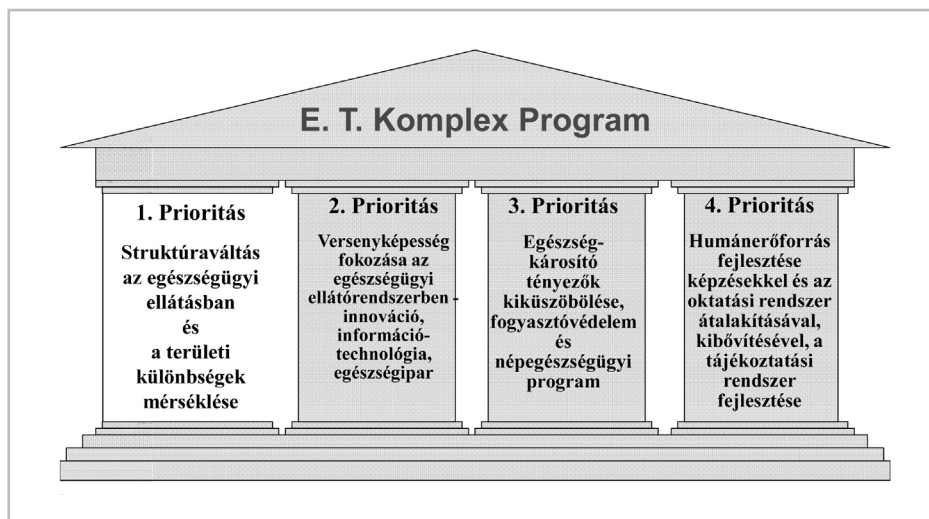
E. T. Komplex Program

1. Prioritás

Struktúraváltás az egészségügyi ellátásban és a területi különbségek mérséklése

2. Prioritás

Versenyképesség fokozása az egészségügyi ellátórendszerben - innováció, információ-technológia, egészségipar

3. Prioritás

Egészség-károsító tényezők kiküszöbölése, fogyasztóvédelem és népegészségügyi program

4. Prioritás

Humánerőforrás fejlesztése képzésekkel és az oktatási rendszer átalakításával, kibővítésével, a tájékoztatási rendszer fejlesztése